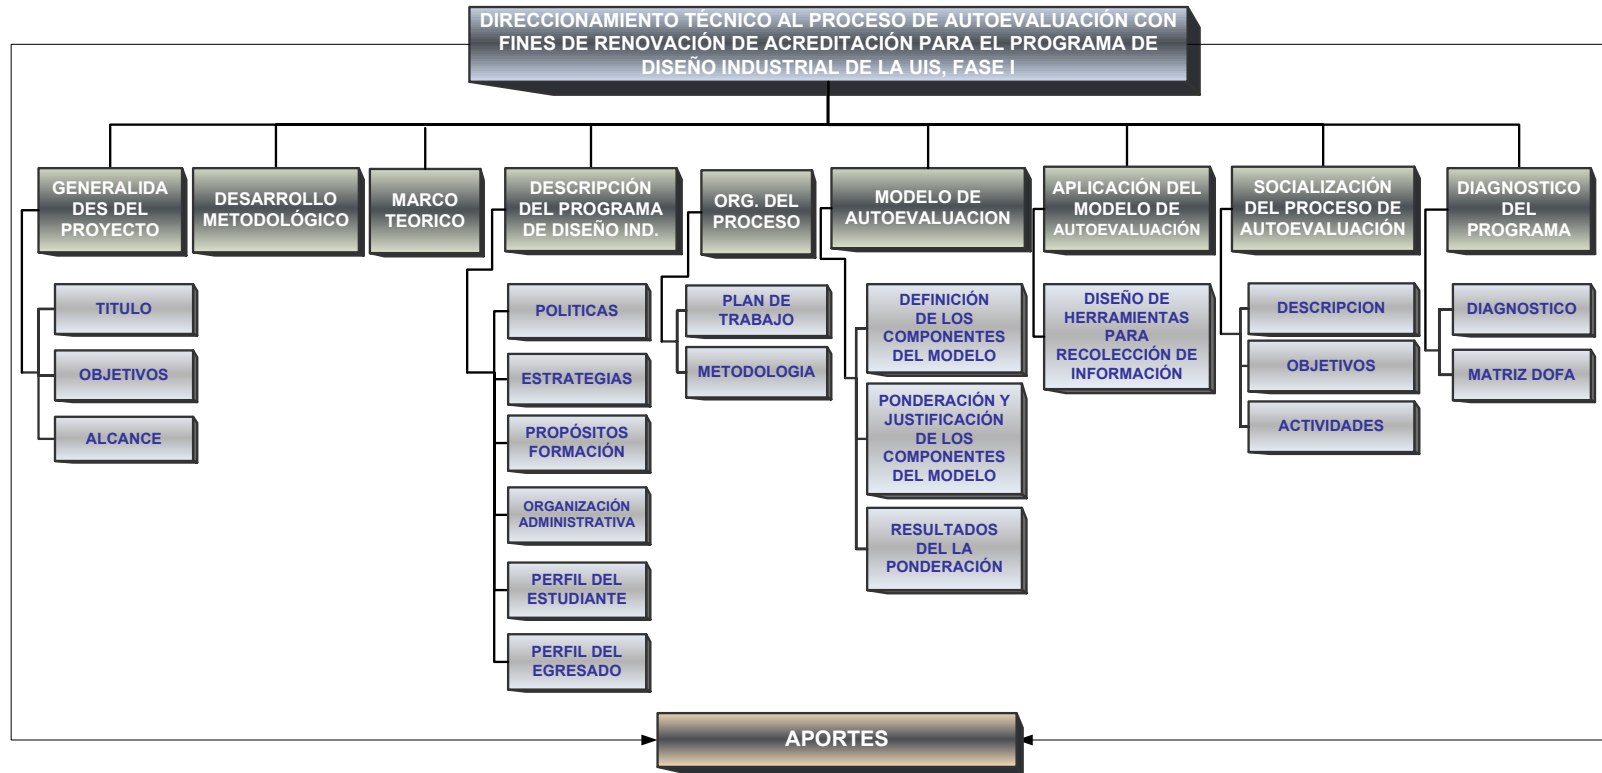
DIRECCIONAMIENTO TÉCNICO AL PROCESO DE AUTOEVALUACIÓN CON FINES DE RENOVACIÓN DE ACREDITACIÓN PARA EL PROGRAMA DE DISEÑO INDUSTRIAL DE LA UIS, FASE I

GENERALIDADES DEL PROYECTO

TITULO

OBJETIVOS

ALCANCE

DESARROLLO METODOLÓGICO

MARCO TEORICO

DESCRIPCIÓN DEL PROGRAMA DE DISEÑO IND.

POLITICAS

ESTRATEGIAS

PROPÓSITOS FORMACIÓN

ORGANIZACIÓN ADMINISTRATIVA

PERFIL DEL ESTUDIANTE

PERFIL DEL EGRESADO

ORG. DEL PROCESO

PLAN DE TRABAJO

METODOLOGIA

MODELO DE AUTOEVALUACION

DEFINICIÓN DE LOS COMPONENTES DEL MODELO

PONDERACIÓN Y JUSTIFICACIÓN DE LOS COMPONENTES DEL MODELO

RESULTADOS DEL LA PONDERACIÓN

APLICACIÓN DEL MODELO DE AUTOEVALUACIÓN

DISEÑO DE HERRAMIENTAS PARA RECOLECCIÓN DE INFORMACIÓN

SOCIALIZACIÓN DEL PROCESO DE AUTOEVALUACIÓN

DESCRIPCION

OBJETIVOS

ACTIVIDADES

DIAGNOSTICO DEL PROGRAMA

DIAGNOSTICO

MATRIZ DOFA

APORTES